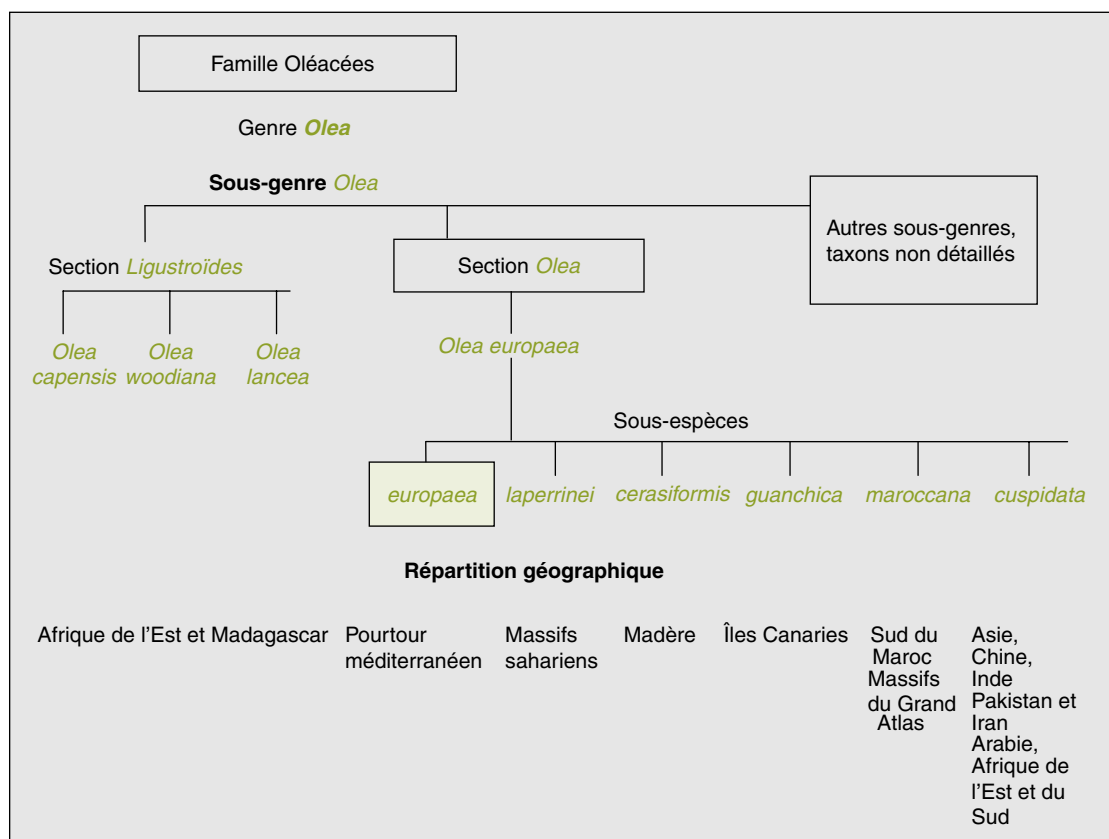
Famille Oléacées

Genre *Olea*

**Sous-genre** *Olea*

Autres sous-genres, taxons non détaillés

Section *Ligustroïdes*

Section *Olea*

*Olea capensis* *Olea woodiana* *Olea lancea*

*Olea europaea*

Sous-espèces

*europaea* *laperrinei* *cerasiformis* *guanchica* *maroccana* *cuspidata*

**Répartition géographique**

Afrique de l'Est et Madagascar

Pourtour méditerranéen

Massifs sahariens

Madère

Îles Canaries

Sud du Maroc Massifs du Grand Atlas

Asie, Chine, Inde Pakistan et Iran Arabie, Afrique de l'Est et du Sud